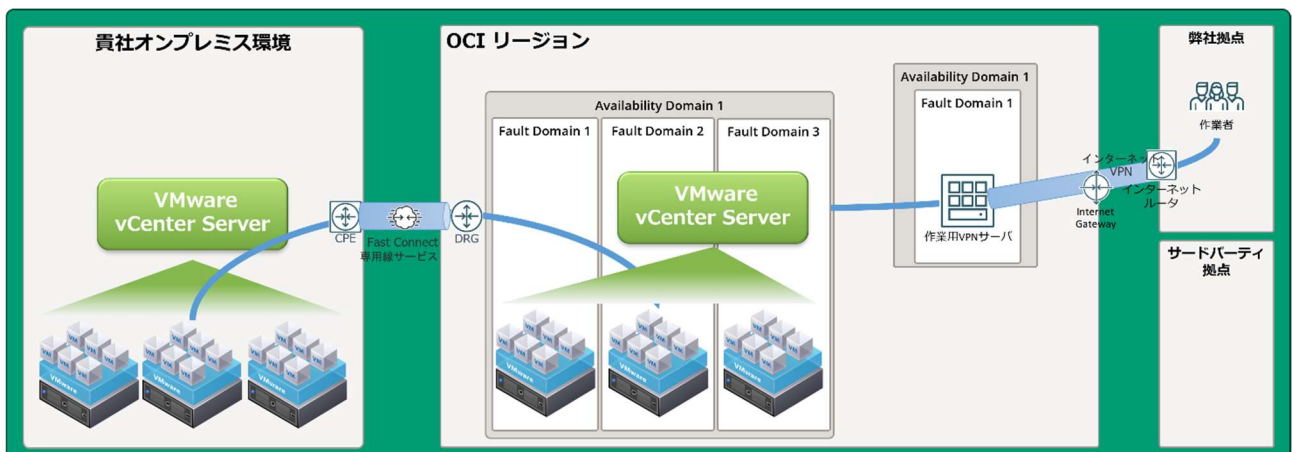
貴社オンプレミス環境

VMware vCenter Server

VM VM VM VM VM VM VM VM VM VM VM VM VM VM VM

VMware VMware VMware

CPE

Fast Connect 専用線サービス

DRG

OCI リージョン

Availability Domain 1

Fault Domain 1

Fault Domain 2

Fault Domain 3

VMware vCenter Server

VMware VMware VMware

Availability Domain 1

Fault Domain 1

作業用VPNサーバ

インターネットVPN

Internet Gateway

インターネットルータ

弊社拠点

作業者

サードパーティ拠点